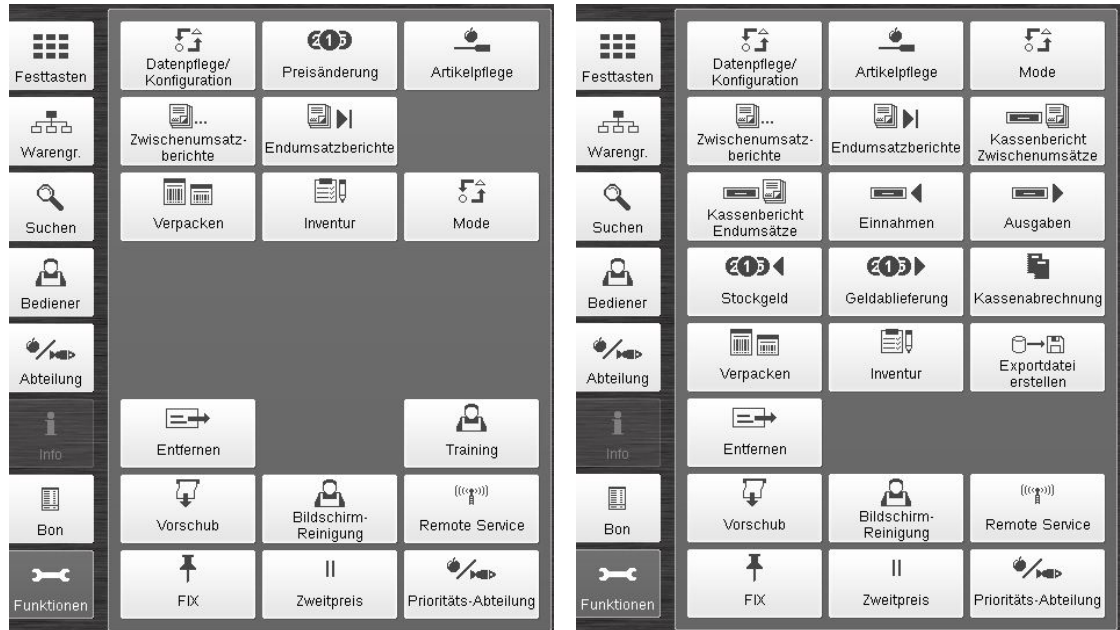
Festtasten
Warengr.
Suchen
Bediener
Abteilung
Info
Bon
Funktionen

Datenpflege/ Konfiguration
Preisänderung
Artikelpflege
Zwischenumsatzberichte
Endumsatzberichte
Verpacken
Inventur
Mode
Entfernen
Training
Vorschub
Bildschirm-Reinigung
Remote Service
FIX
Zweitpreis
Prioritäts-Abteilung

Festtasten
Warengr.
Suchen
Bediener
Abteilung
Info
Bon
Funktionen

Datenpflege/ Konfiguration
Artikelpflege
Mode
Zwischenumsatzberichte
Endumsatzberichte
Kassenbericht Zwischenumsätze
Kassenbericht Endumsätze
Einnahmen
Ausgaben
Stockgeld
Geldablieferung
Kassenabrechnung
Verpacken
Inventur
Exportdatei erstellen
Entfernen
Vorschub
Bildschirm-Reinigung
Remote Service
FIX
Zweitpreis
Prioritäts-Abteilung